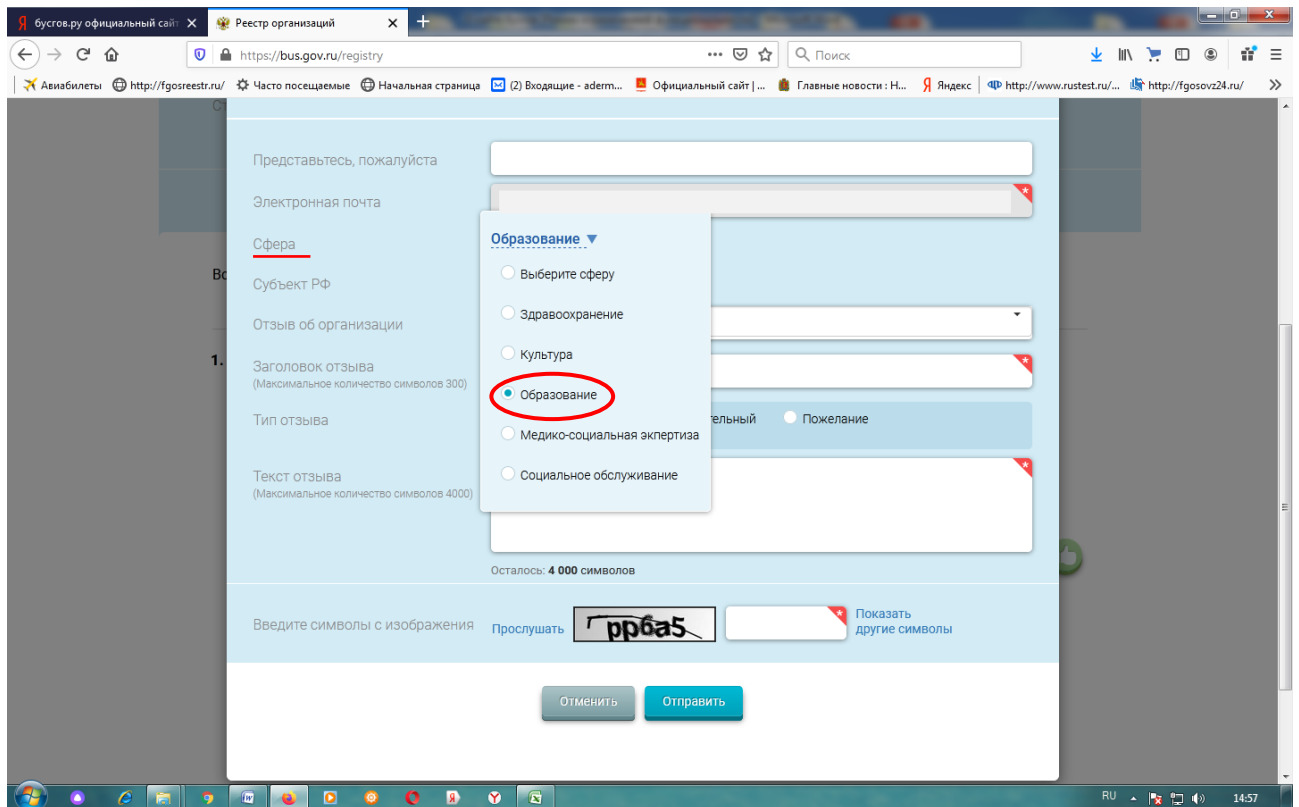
бусгов.ру официальный сайт ✕
Реестр организаций ✕
+

https://bus.gov.ru/registry
Поиск

Авиабилеты http://fgosreestr.ru/ Часто посещаемые Начальная страница (2) Входящие - aderm... Официальный сайт | ... Главные новости : Н... Яндекс http://www.rustest.ru/... http://fgosovz24.ru/

Представьтесь, пожалуйста
Электронная почта
Сфера
Субъект РФ
Отзыв об организации
Заголовок отзыва
(Максимальное количество символов 300)
Тип отзыва
Текст отзыва
(Максимальное количество символов 4000)

Образование ▼
Выберите сферу
Здравоохранение
Культура
Образование
Медико-социальная экпертиза
Социальное обслуживание

тельный
Пожелание

Осталось: 4 000 символов

Введите символы с изображения
Прослушать
pp6a5
Показать другие символы

Отменить
Отправить

RU 14:57